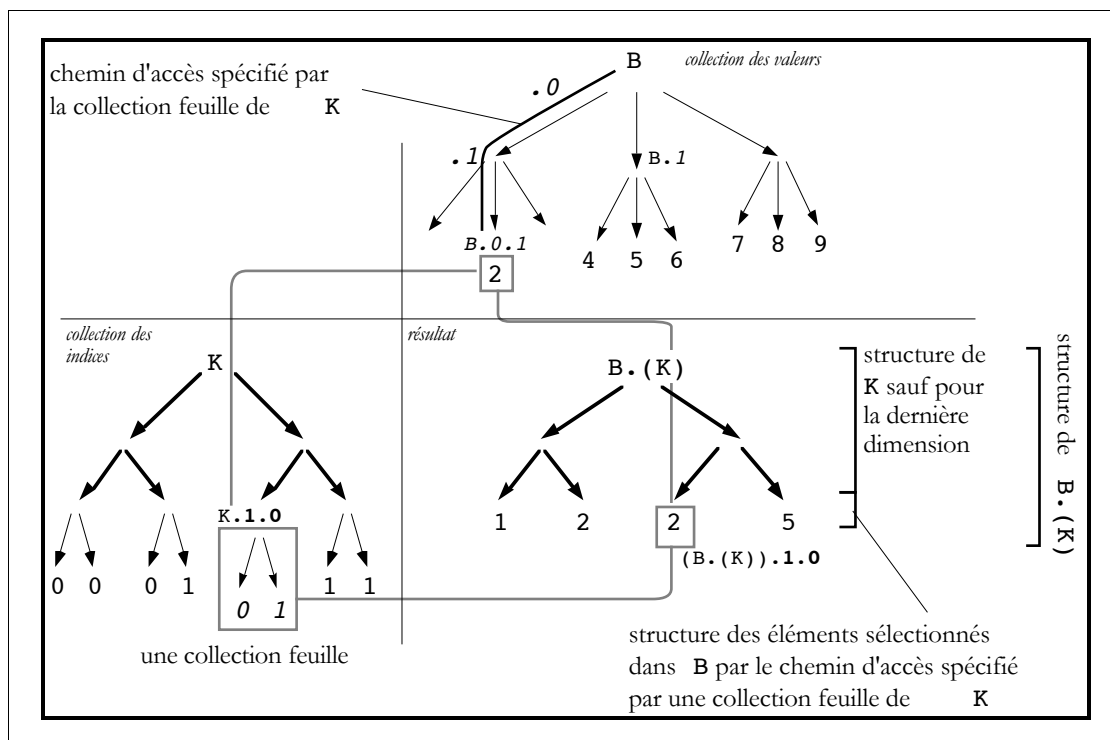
chemin d'accès spécifié par la collection feuille de K

B

collection des valeurs

.0

.1

B.1

B.0.1

4 5 6

7 8 9

2

collection des indices

K

résultat

B.(K)

structure de K sauf pour la dernière dimension

structure de B.(K)

K.1.0

0 0 0 1

0 1

1 1

1 2

2

5

(B.(K)).1.0

une collection feuille

structure des éléments sélectionnés dans B par le chemin d'accès spécifié par une collection feuille de K